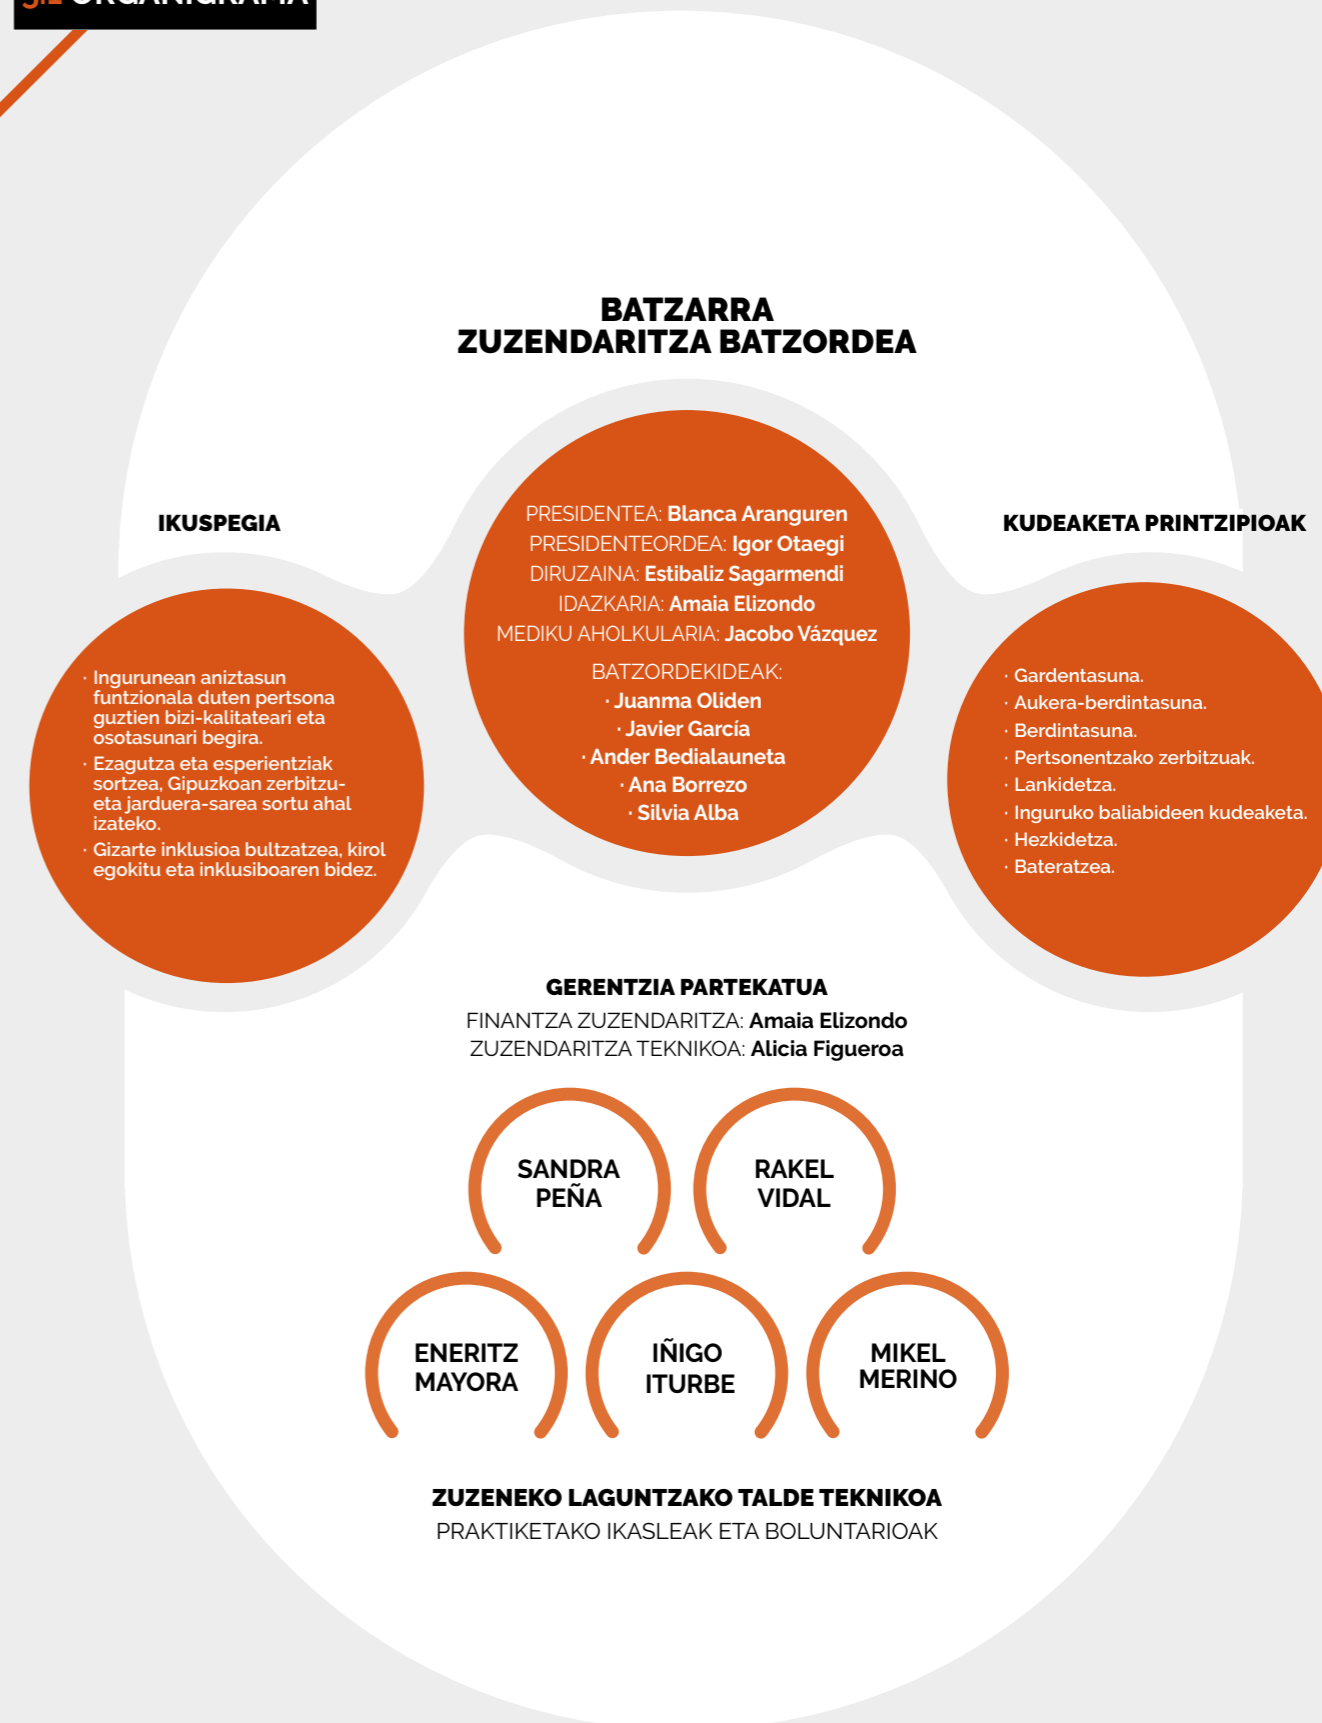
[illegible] ORGANIGRAMA

BATZARRA
ZUZENDARITZA BATZORDEA

IKUSPEGIA

· Ingurunean aniztasun funtzionala duten pertsona guztien bizi-kalitateari eta osotasunari begira.
· Ezagutza eta esperientziak sortzea, Gipuzkoan zerbitzu-eta jarduera-sarea sortu ahal izateko.
· Gizarte inklusioa bultzatzea, kirol egokitu eta inklusiboaren bidez.

PRESIDENTEA: Blanca Aranguren
PRESIDENTEORDEA: Igor Otaegi
DIRUZAINA: Estibaliz Sagarmendi
IDAZKARIA: Amaia Elizondo
MEDIKU AHOLKULARIA: Jacobo Vázquez

BATZORDEKIDEAK:
· Juanma Oliden
· Javier García
· Ander Bedialauneta
· Ana Borrezo
· Silvia Alba

KUDEAKETA PRINTZIPIOAK

· Gardentasuna.
· Aukera-berdintasuna.
· Berdintasuna.
· Pertsonentzako zerbitzuak.
· Lankidetza.
· Inguruko baliabideen kudeaketa.
· Hezkidetza.
· Bateratzea.

GERENTZIA PARTEKATUA
FINANTZA ZUZENDARITZA: Amaia Elizondo
ZUZENDARITZA TEKNIKOA: Alicia Figueroa

SANDRA PEÑA
RAKEL VIDAL
ENERITZ MAYORA
IÑIGO ITURBE
MIKEL MERINO

ZUZENEKO LAGUNTZAKO TALDE TEKNIKOA
PRAKTIKETAKO IKASLEAK ETA BOLUNTARIOAK